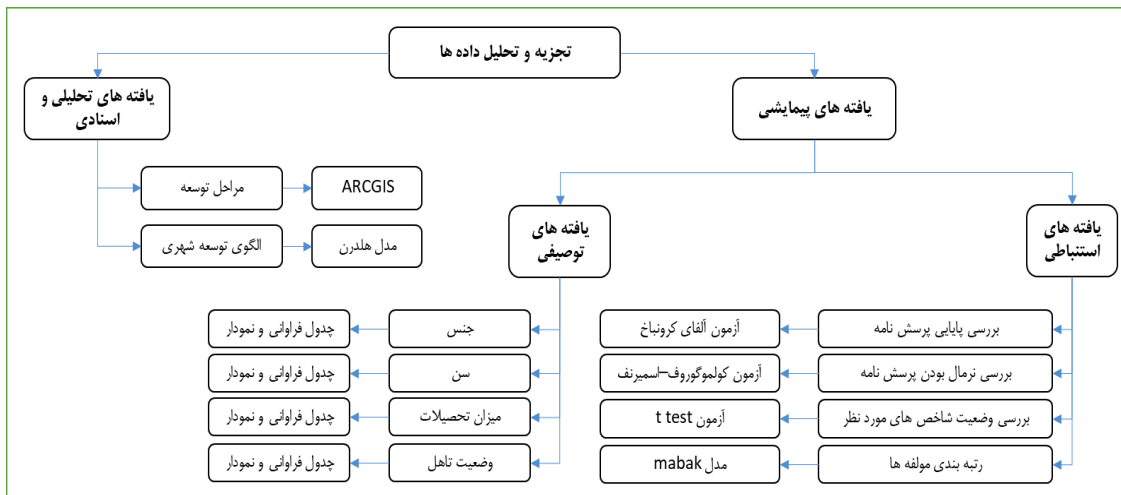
تجزیه و تحلیل داده ها

یافته های تحلیلی و اسنادی

یافته های پیمایشی

مراحل توسعه

ARCGIS

الگوی توسعه شهری

مدل هلدرن

یافته های توصیفی

یافته های استنباطی

جنس

چدول فراوانی و نمودار

سن

چدول فراوانی و نمودار

میزان تحصیلات

چدول فراوانی و نمودار

وضعیت تاهل

چدول فراوانی و نمودار

بررسی پایایی پرسش نامه

آزمون آلفای کرونباخ

بررسی نرمال بودن پرسش نامه

آزمون کولموگوروف-اسمیرنف

بررسی وضعیت شاخص های مورد نظر

آزمون t test

رتبه بندی مولفه ها

مدل mabak